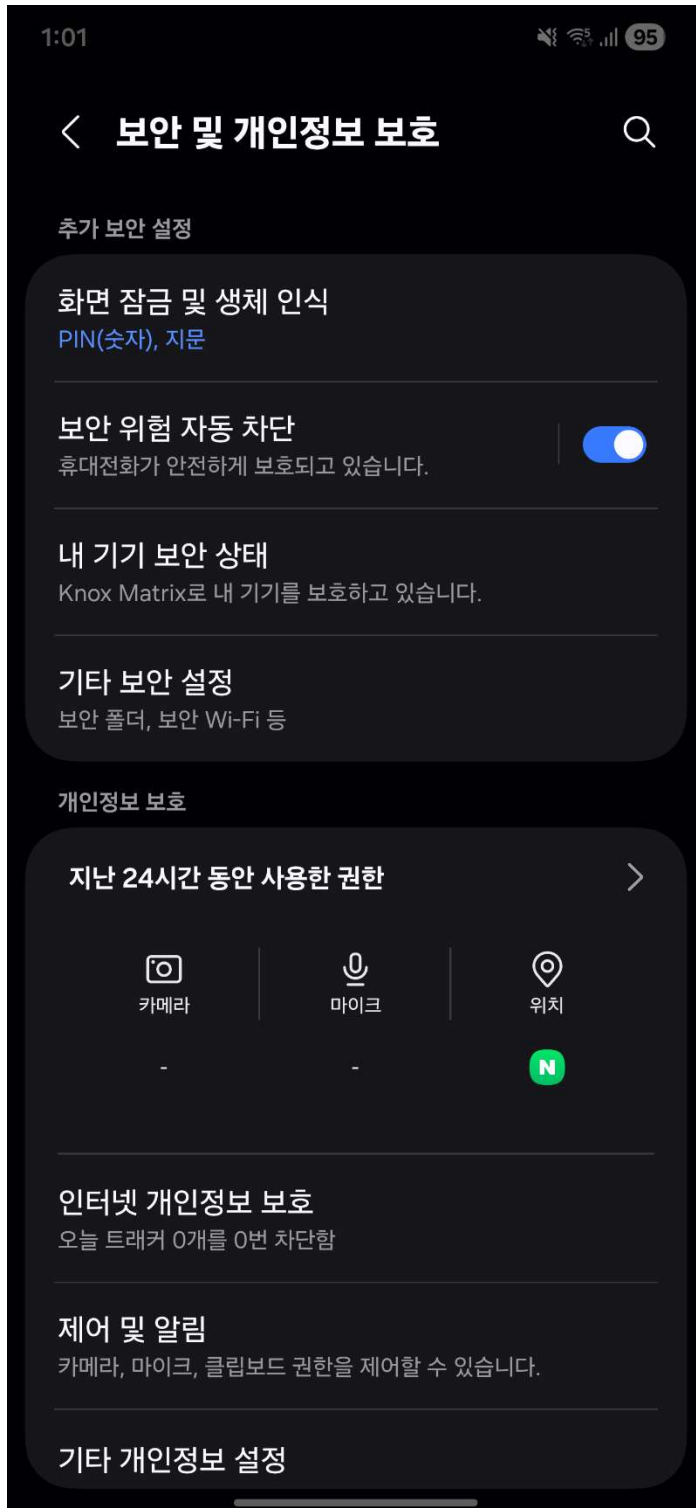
1:01

95

보안 및 개인정보 보호

추가 보안 설정

화면 잠금 및 생체 인식
PIN(숫자), 지문

보안 위험 자동 차단
휴대전화가 안전하게 보호되고 있습니다.

내 기기 보안 상태
Knox Matrix로 내 기기를 보호하고 있습니다.

기타 보안 설정
보안 폴더, 보안 Wi-Fi 등

개인정보 보호

지난 24시간 동안 사용한 권한

카메라
-

마이크
-

위치
N

인터넷 개인정보 보호
오늘 트래커 0개를 0번 차단함

제어 및 알림
카메라, 마이크, 클립보드 권한을 제어할 수 있습니다.

기타 개인정보 설정